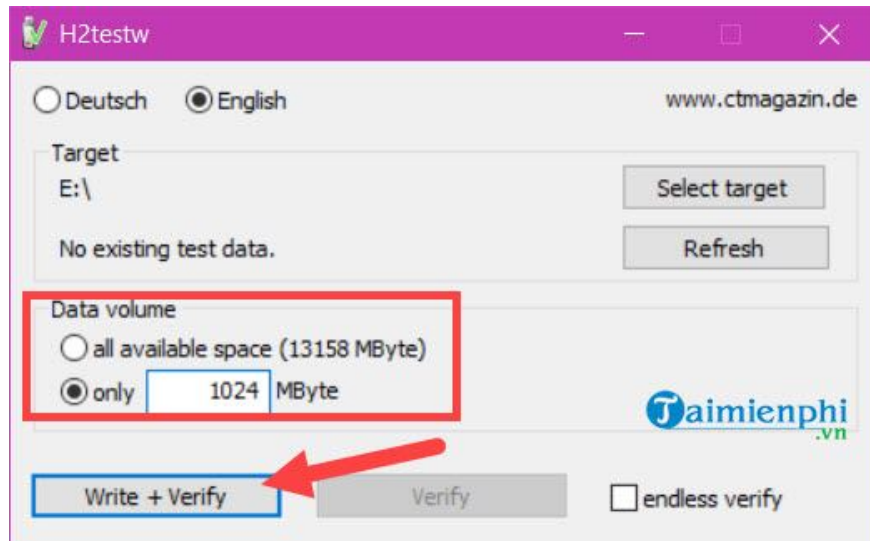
H2testw

Deutsch English www.ctmagazin.de

Target
E:\
Select target

No existing test data.
Refresh

Data volume
all available space (13158 MByte)
only 1024 MByte

Taimienphi
.vn

Write + Verify
Verify
endless verify